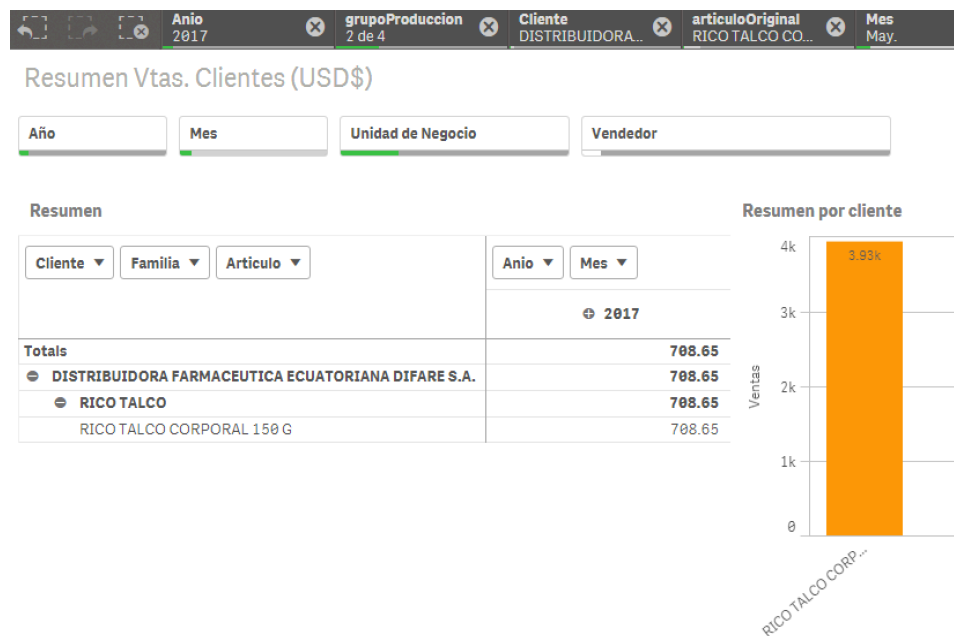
Anio
2017

grupoProduccion
2 de 4

Cliente
DISTRIBUIDORA...

articuloOriginal
RICO TALCO CO...

Mes
May.

Resumen Vtas. Clientes (USD$)

Año

Mes

Unidad de Negocio

Vendedor

Resumen

Cliente ▼ Familia ▼ Articulo ▼

Anio ▼ Mes ▼

| | 2017 |
|---|---|
| Totals | 708.65 |
| DISTRIBUIDORA FARMACEUTICA ECUATORIANA DIFARE S.A. | 708.65 |
| RICO TALCO | 708.65 |
| RICO TALCO CORPORAL 150 G | 708.65 |

Resumen por cliente

4k
3.93k
3k
2k
Ventas
1k
0
RICO TALCO CORP...